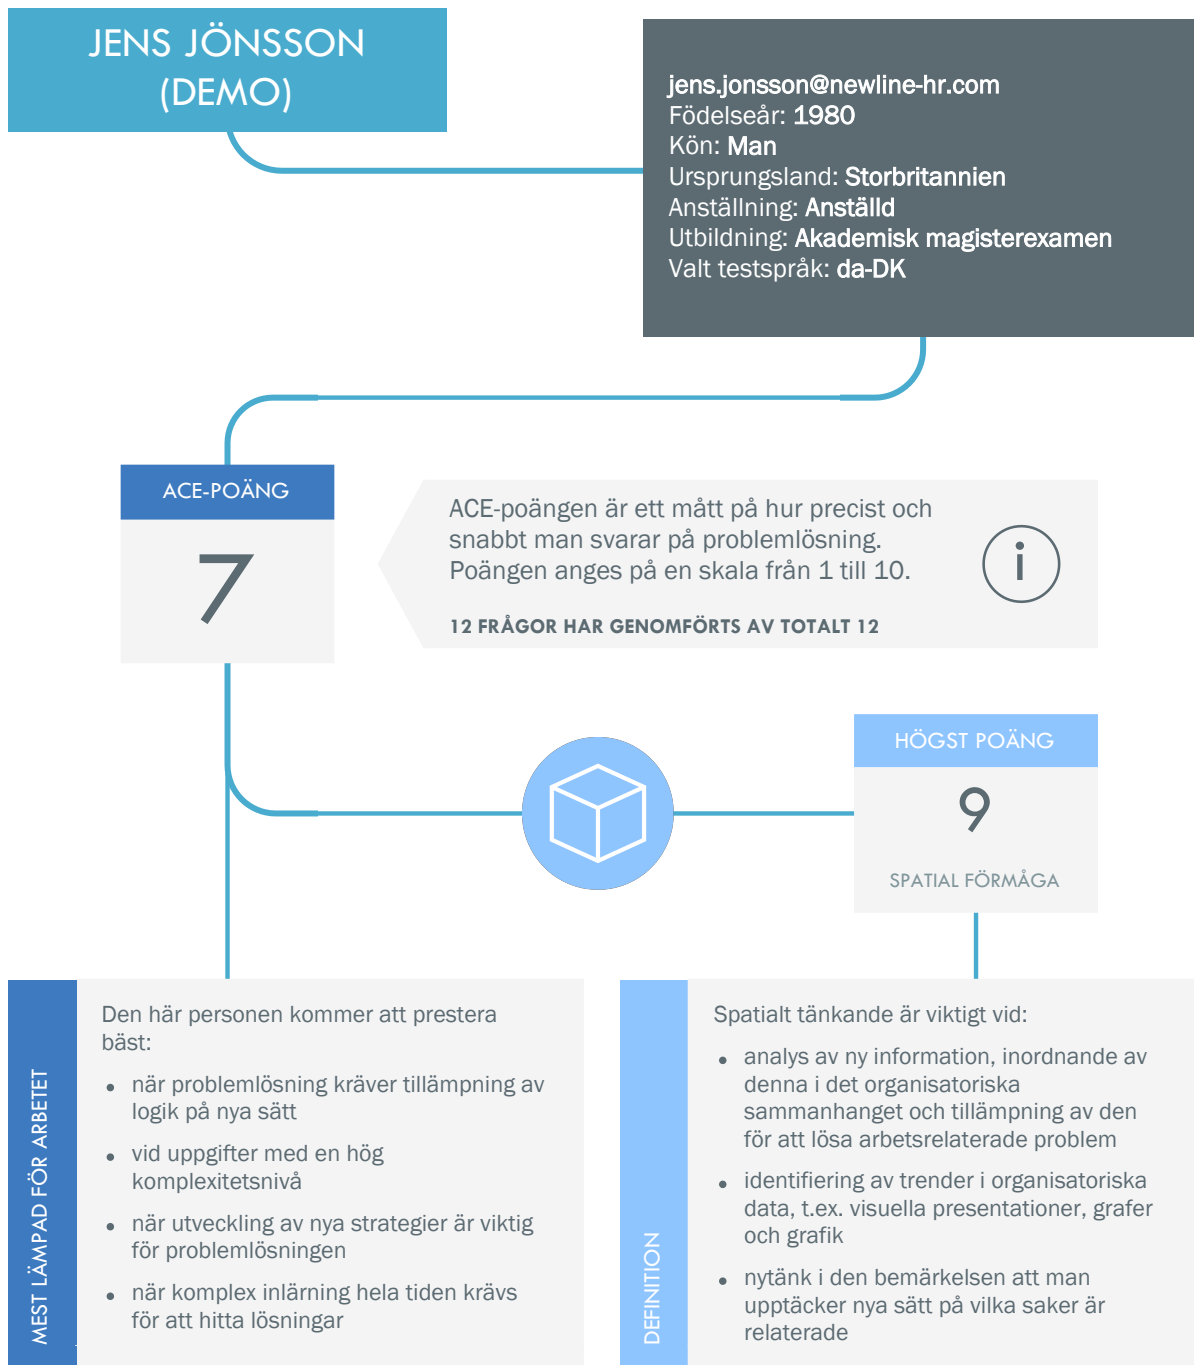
JENS JÖNSSON (DEMO)

jens.jonsson@newline-hr.com
Födelseår: 1980
Kön: Man
Ursprungsland: Storbritannien
Anställning: Anställd
Utbildning: Akademisk magisterexamen
Valt testspråk: da-DK

ACE-POÄNG

7

ACE-poängen är ett mått på hur precist och snabbt man svarar på problemlösning. Poängen anges på en skala från 1 till 10.

12 FRÅGOR HAR GENOMFÖRTS AV TOTALT 12

HÖGST POÄNG

9

SPATIAL FÖRMÅGA

MEST LÄMPAD FÖR ARBETET

Den här personen kommer att prestera bäst:

- när problemlösning kräver tillämpning av logik på nya sätt
- vid uppgifter med en hög komplexitetsnivå
- när utveckling av nya strategier är viktig för problemlösningen
- när komplex inlärning hela tiden krävs för att hitta lösningar

DEFINITION

Spatialt tänkande är viktigt vid:

- analys av ny information, inordnande av denna i det organisatoriska sammanhanget och tillämpning av den för att lösa arbetsrelaterade problem
- identifiering av trender i organisatoriska data, t.ex. visuella presentationer, grafer och grafik
- nytänk i den bemärkelsen att man upptäcker nya sätt på vilka saker är relaterade